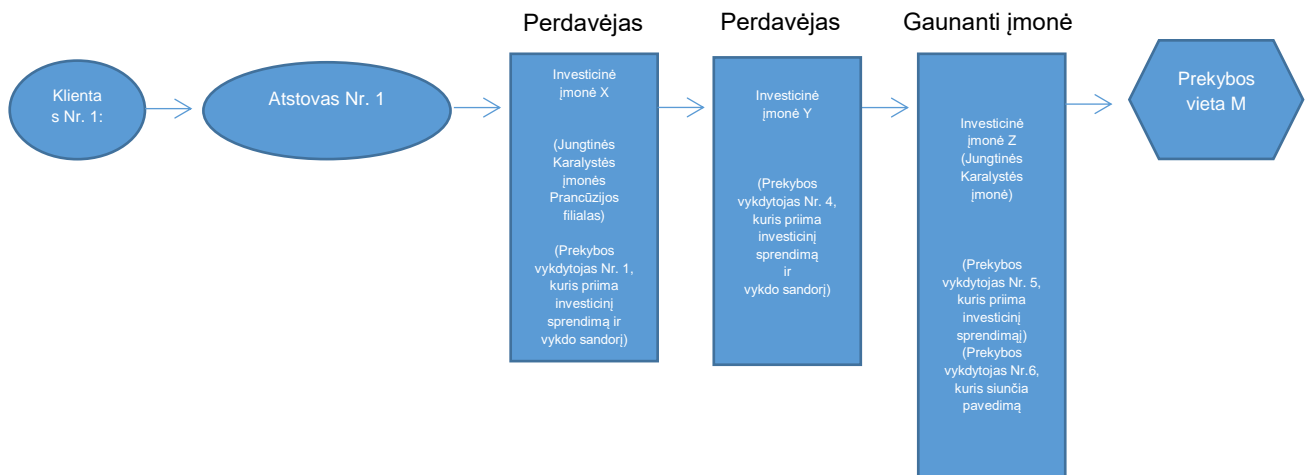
Klienta s Nr. 1:

Atstovas Nr. 1

Perdavėjas

Investicinė įmonė X

(Jungtinės Karalystės įmonės Prancūzijos filialas)

(Prekybos vykdytojas Nr. 1, kuris priima investicinį sprendimą ir vykdo sandorį)

Perdavėjas

Investicinė įmonė Y

(Prekybos vykdytojas Nr. 4, kuris priima investicinį sprendimą ir vykdo sandorį)

Gaunanti įmonė

Investicinė įmonė Z (Jungtinės Karalystės įmonė)

(Prekybos vykdytojas Nr. 5, kuris priima investicinį sprendimąį)
(Prekybos vykdytojas Nr.6, kuris siunčia pavedimą

Prekybos vieta M